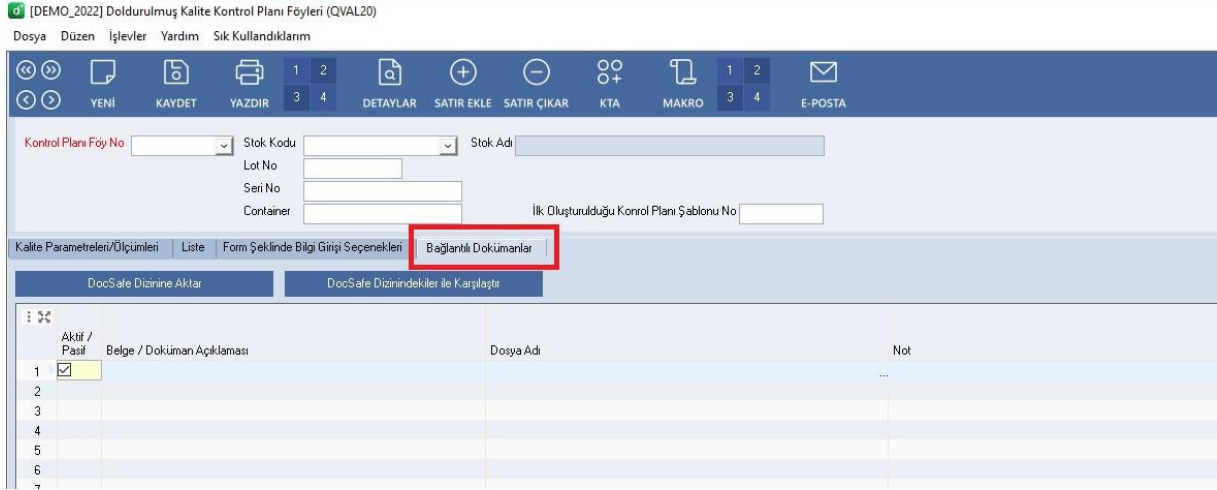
[DEMO_2022] Doldurulmuş Kalite Kontrol Planı Föyleri (QVAL20)

Dosya Düzen İşlevler Yardım Sık Kullandıklarım

YENİ KAYDET YAZDIR 1 2 3 4 DETAYLAR SATIR EKLE SATIR ÇIKAR KTA MAKRO 1 2 3 4 E-POSTA

Kontrol Planı Föy No
Stok Kodu
Stok Adı
Lot No
Seri No
Container
İlk Oluşturulduğu Konrol Planı Şablonu No

Kalite Parametreleri/Ölçümleri | Liste | Form Şeklinde Bilgi Girişi Seçenekleri | Bağlantılı Dokümanlar

DocSafe Dizinine Aktar
DocSafe Dizinindekiler ile Karşılaştır

| | Aktif / Pasif | Belge / Doküman Açıklaması | Dosya Adı | Not |
|---|---|---|---|---|
| 1 | ☑ | | ... | |
| 2 | | | | |
| 3 | | | | |
| 4 | | | | |
| 5 | | | | |
| 6 | | | | |
| 7 | | | | |